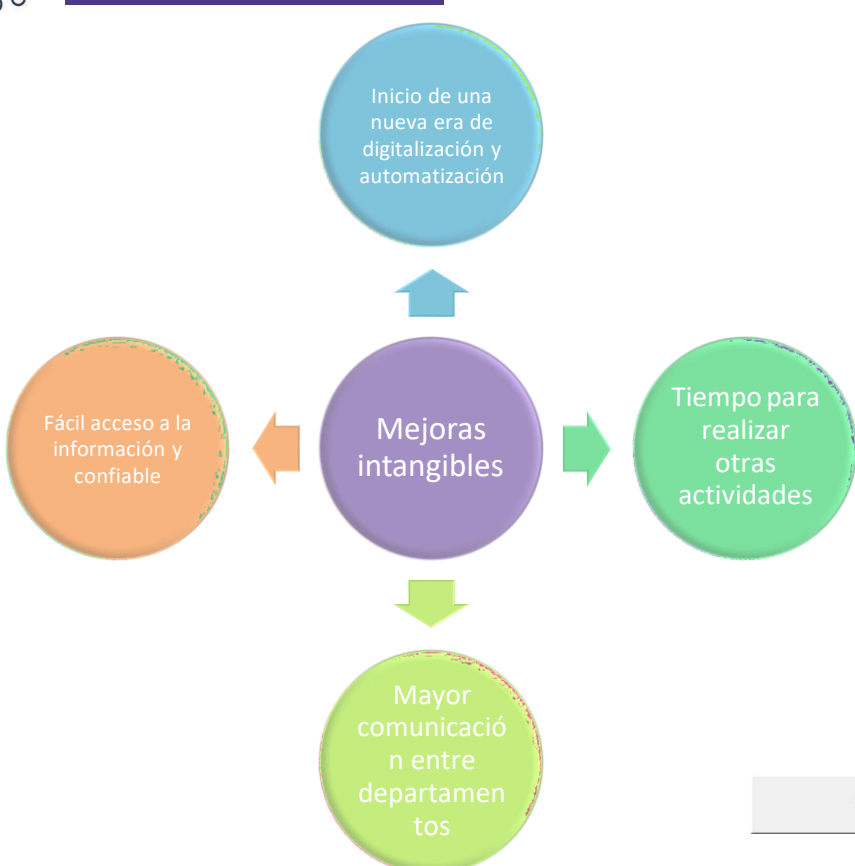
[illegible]

Inicio de una nueva era de digitalización y automatización

Fácil acceso a la información y confiable

Mejoras intangibles

Tiempo para realizar otras actividades

Mayor comunicació n entre departamen tos